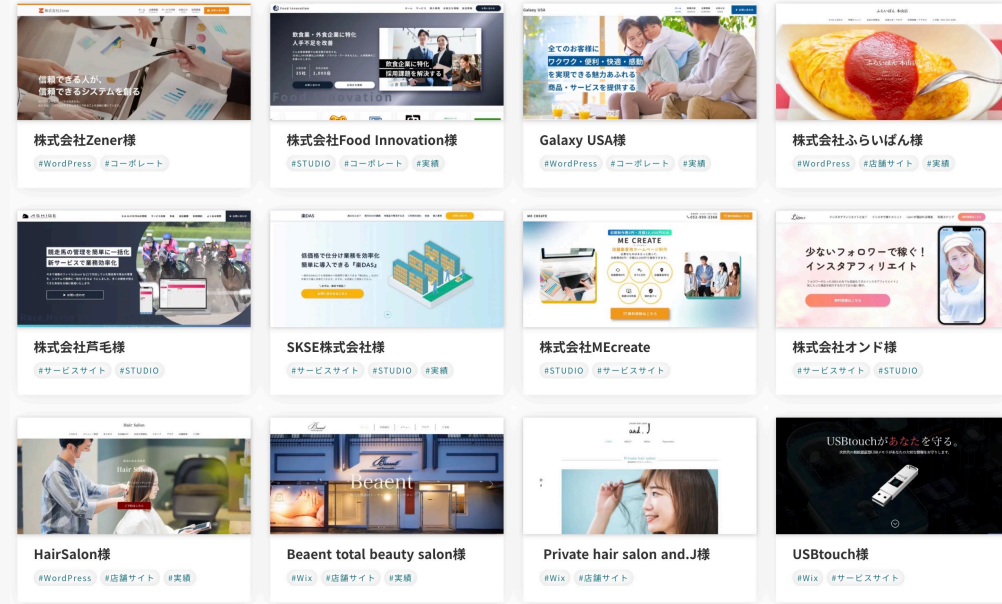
信頼できる人が、
信頼できるシステムを創る

株式会社Zener様
#WordPress #コーポレート

Food Innovation
飲食企業・外食企業に特化
人手不足を改善
飲食企業に特化
採用課題を解決する
Food Innovation

株式会社Food Innovation様
#STUDIO #コーポレート #実績

Galaxy USA
全てのお客様に
ワクワク・便利・快適・感動
を実現できる魅力あふれる
商品・サービスを提供する

Galaxy USA様
#WordPress #コーポレート #実績

ふらいぱん

株式会社ふらいぱん様
#WordPress #店舗サイト #実績

競走馬の管理を簡単に一括化
新サービスで業務効率化

株式会社芦毛様
#サービスサイト #STUDIO

低価格で仕分け業務を効率化
簡単に導入できる『楽DAS』

SKSE株式会社様
#サービスサイト #STUDIO #実績

ME CREATE

株式会社MEcreate様
#STUDIO #サービスサイト

少ないフォロワーで稼ぐ！
インスタアフィリエイト

株式会社オンド様
#サービスサイト #STUDIO

Hair Salon

HairSalon様
#WordPress #店舗サイト #実績

Beaent

Beaent total beauty salon様
#Wix #店舗サイト #実績

Private hair salon

Private hair salon and.J様
#Wix #店舗サイト

USBtouchがあなたを守る。

USBtouch様
#Wix #サービスサイト